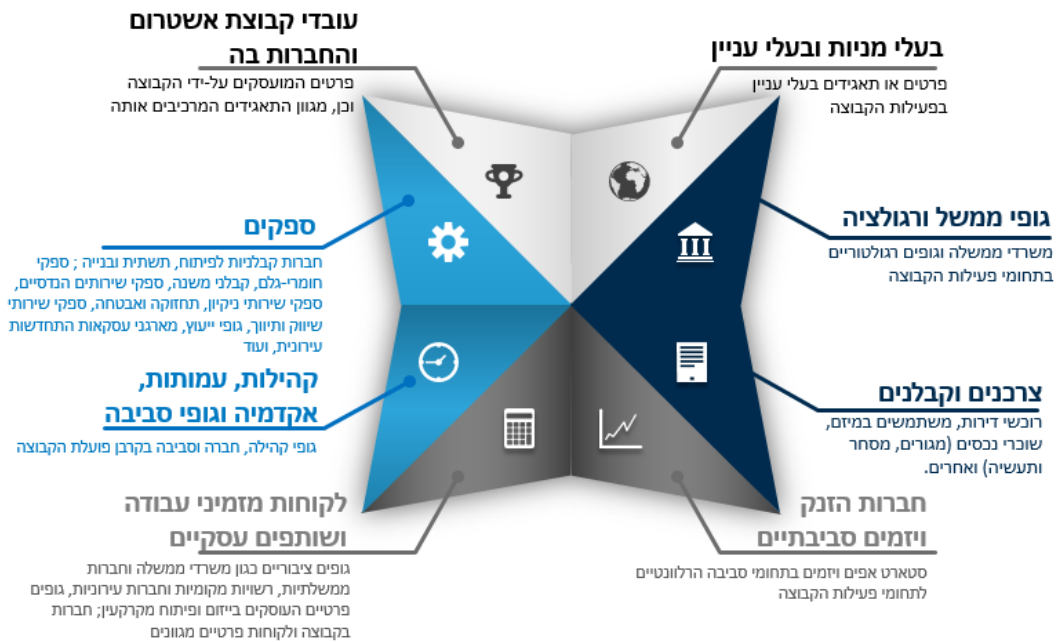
עובדי קבוצת אשטרום והחברות בה

פרטים המועסקים על-ידי הקבוצה וכן, מגוון התאגידים המרכיבים אותה

בעלי מניות ובעלי עניין

פרטים או תאגידים בעלי עניין בפעילות הקבוצה

ספקים

חברות קבלניות לפיתוח, תשתית ובנייה ; ספקי חומרי-גלם, קבלני משנה, ספקי שירותים הנדסיים, ספקי שירותי ניקיון, תחזוקה ואבטחה, ספקי שירותי שיווק ותיווך, גופי ייעוץ, מארגני עסקאות התחדשות עירונית, ועוד

גופי ממשל ורגולציה

משרדי ממשלה וגופים רגולטוריים בתחומי פעילות הקבוצה

קהילות, עמותות, אקדמיה וגופי סביבה

גופי קהילה, חברה וסביבה בקרבן פועלת הקבוצה

צרכנים וקבלנים

רוכשי דירות, משתמשים במיזם, שוכרי נכסים (מגורים, מסחר ותעשיה) ואחרים.

לקוחות מזמיני עבודה ושותפים עסקיים

גופים ציבוריים כגון משרדי ממשלה וחברות ממשלתיות, רשויות מקומיות וחברות עירוניות, גופים פרטיים העוסקים בייזום ופיתוח מקרקעין; חברות בקבוצה ולקוחות פרטיים מגוונים

חברות הזנק ויזמים סביבתיים

סטארט אפים ויזמים בתחומי סביבה הרלוונטיים לתחומי פעילות הקבוצה